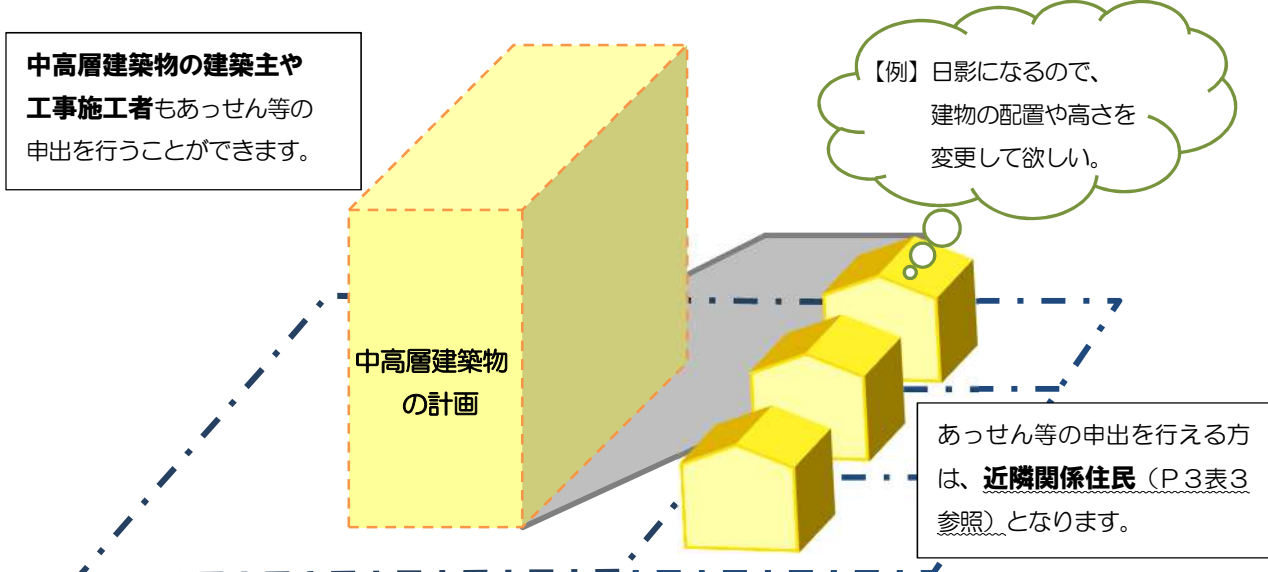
中高層建築物の建築主や工事施工者もあっせん等の申出を行うことができます。

【例】日影になるので、建物の配置や高さを変更して欲しい。

中高層建築物の計画

あっせん等の申出を行える方は、近隣関係住民（P３表３参照）となります。